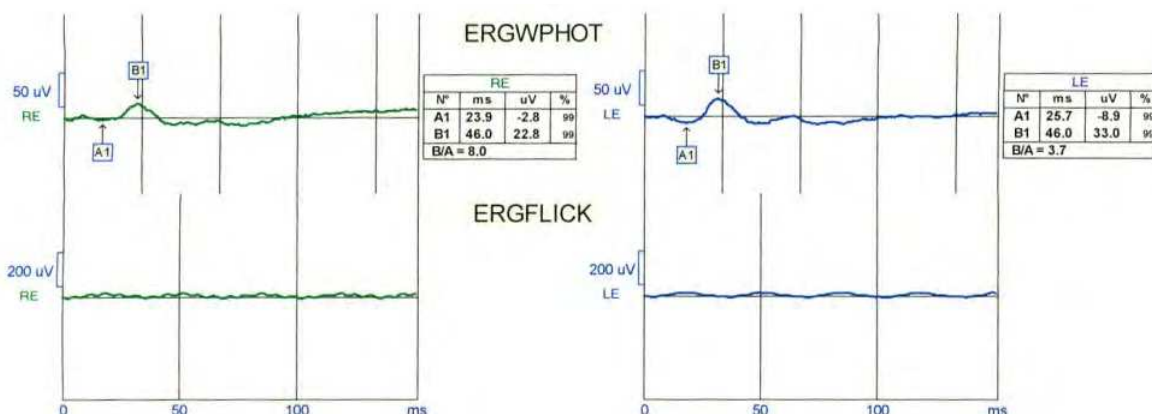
ERGWPHOT

50 uV
RE

B1
A1

| RE | | | |
|---|---|---|---|
| N° | ms | uV | % |
| A1 | 23.9 | -2.8 | 99 |
| B1 | 46.0 | 22.8 | 99 |
| B/A = 8.0 | | | |

50 uV
LE

B1
A1

| LE | | | |
|---|---|---|---|
| N° | ms | uV | % |
| A1 | 25.7 | -8.9 | 99 |
| B1 | 46.0 | 33.0 | 99 |
| B/A = 3.7 | | | |

ERGFLICK

200 uV
RE

200 uV
LE

0 50 100 ms

0 50 100 ms